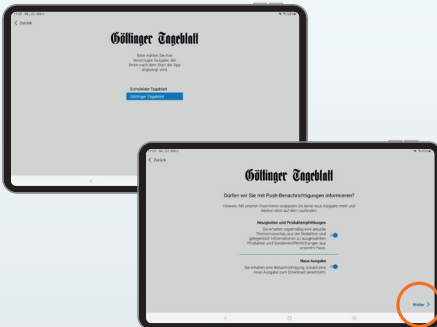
Zurück

Göttinger Tageblatt

Bitte wählen Sie Ihre favorisierte Ausgabe, die Ihnen nach dem Start der App angezeigt wird.

Eichsfelder Tageblatt
Göttinger Tageblatt

Zurück

Göttinger Tageblatt

Dürfen wir Sie mit Push-Benachrichtigungen informieren?

Hinweis: Mit unseren Push-Nerven verpassen Sie keine neue Ausgabe mehr und bleiben stets auf dem Laufenden.

Neuigkeiten und Produktempfehlungen
Sie erhalten regelmäßig und aktuelle Themenwünsche aus der Redaktion und gelegentlich Informationen zu ausgewählten Produkten und Sonderveröffentlichungen aus unserem Haus.

Neue Ausgabe
Sie erhalten eine Benachrichtigung, sobald eine neue Ausgabe zum Download bereitsteht.

Weiter